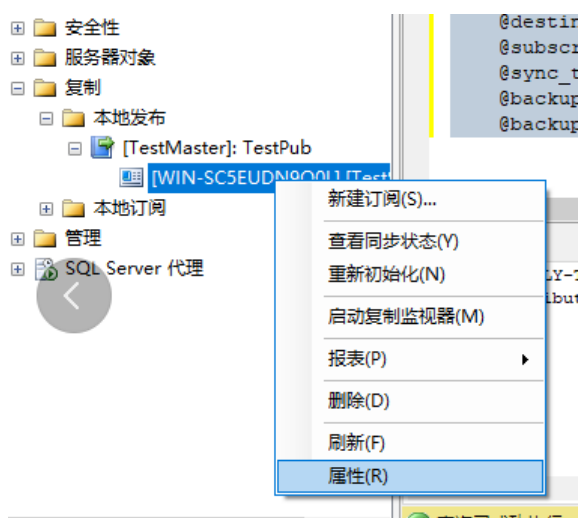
安全性
服务器对象
复制
本地发布
[TestMaster]: TestPub
[WIN-SC5EUDN9O0L] [Test
本地订阅
管理
SQL Server 代理

@destin
@subscr
@sync_t
@backup
@backup

新建订阅(S)...
查看同步状态(Y)
重新初始化(N)
启动复制监视器(M)
报表(P)
删除(D)
刷新(F)
属性(R)

LY-
ibut